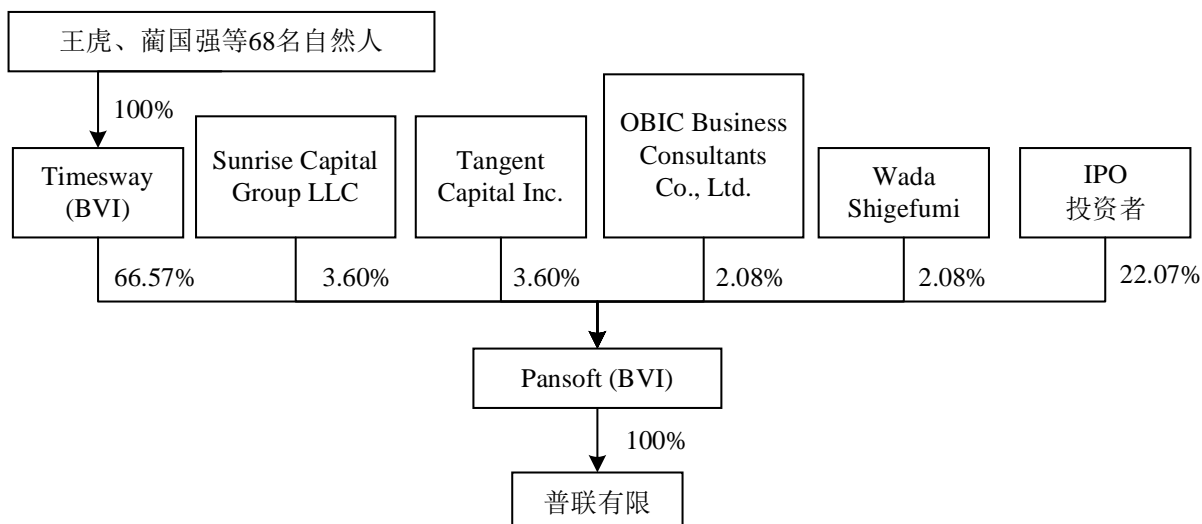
王虎、蔺国强等68名自然人

100%

Timesway (BVI)

Sunrise Capital Group LLC

Tangent Capital Inc.

OBIC Business Consultants Co., Ltd.

Wada Shigefumi

IPO 投资者

66.57%

3.60%

3.60%

2.08%

2.08%

22.07%

Pansoft (BVI)

100%

普联有限